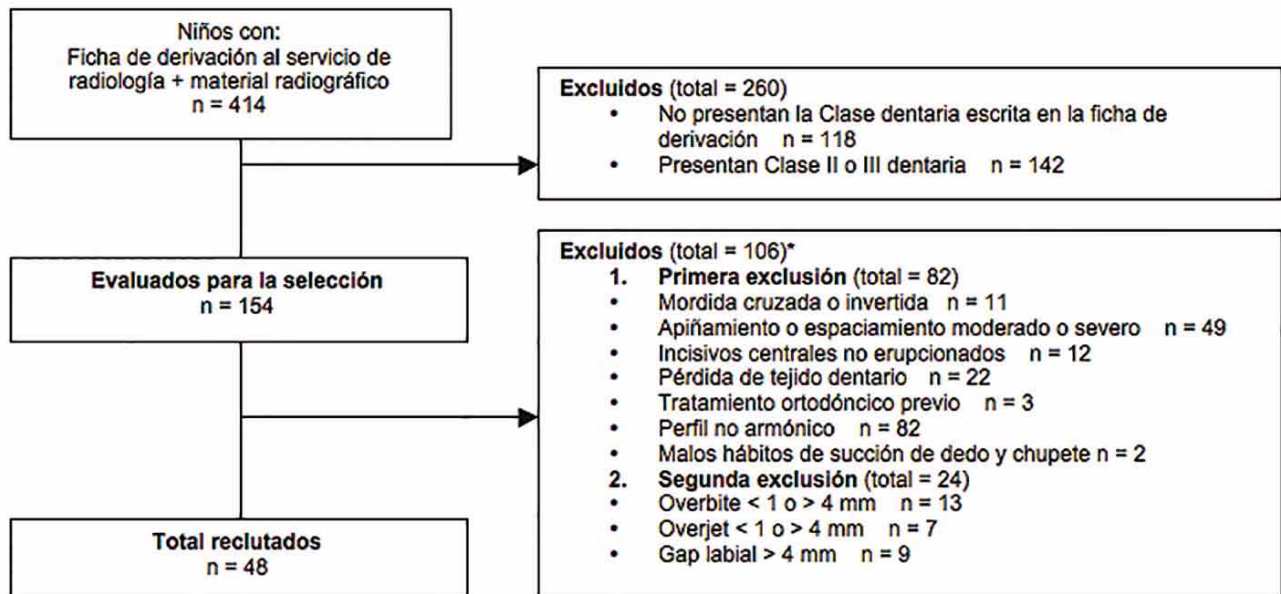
Niños con:
Ficha de derivación al servicio de radiología + material radiográfico
n = 414

Excluidos (total = 260)
• No presentan la Clase dentaria escrita en la ficha de derivación n = 118
• Presentan Clase II o III dentaria n = 142

Evaluados para la selección
n = 154

Excluidos (total = 106)*
1. Primera exclusión (total = 82)
• Mordida cruzada o invertida n = 11
• Apiñamiento o espaciamiento moderado o severo n = 49
• Incisivos centrales no erupcionados n = 12
• Pérdida de tejido dentario n = 22
• Tratamiento ortodóncico previo n = 3
• Perfil no armónico n = 82
• Malos hábitos de succión de dedo y chupete n = 2
2. Segunda exclusión (total = 24)
• Overbite < 1 o > 4 mm n = 13
• Overjet < 1 o > 4 mm n = 7
• Gap labial > 4 mm n = 9

Total reclutados
n = 48